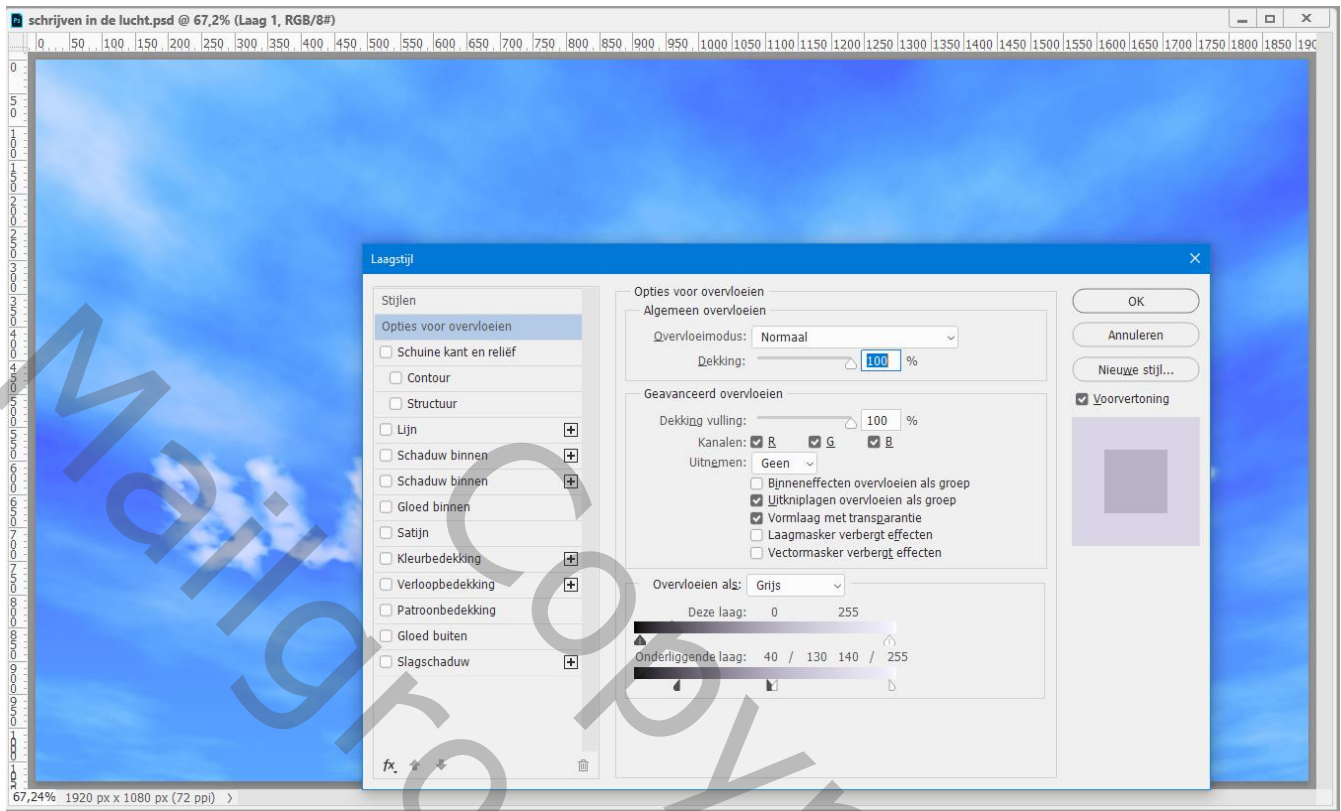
schrijven in de lucht.psd @ 67,2% (Laag 1, RGB/8#)

0 50 100 150 200 250 300 350 400 450 500 550 600 650 700 750 800 850 900 950 1000 1050 1100 1150 1200 1250 1300 1350 1400 1450 1500 1550 1600 1650 1700 1750 1800 1850 190

Laagstijl

Stijlen
Opties voor overvloeien
Schuine kant en reliëf
Contour
Structuur
Lijn
Schaduw binnen
Schaduw binnen
Gloed binnen
Satijn
Kleurbedekking
Verloopbedekking
Patroonbedekking
Gloed buiten
Slagschaduw

fx

Opties voor overvloeien
Algemeen overvloeien
Overvloeimodus: Normaal
Dekking: 100 %

Geavanceerd overvloeien
Dekking vulling: 100 %
Kanalen: R G B
Uitnemen: Geen
Binneneffecten overvloeien als groep
Uitkniplagen overvloeien als groep
Vormlaag met transparantie
Laagmasker verbergt effecten
Vectormasker verbergt effecten

Overvloeien als: Grijs
Deze laag: 0 255
Onderliggende laag: 40 / 130 140 / 255

OK
Annuleren
Nieuwe stijl...
Voorvertoning

67,24% 1920 px x 1080 px (72 ppi)

Mailgroup Copyright